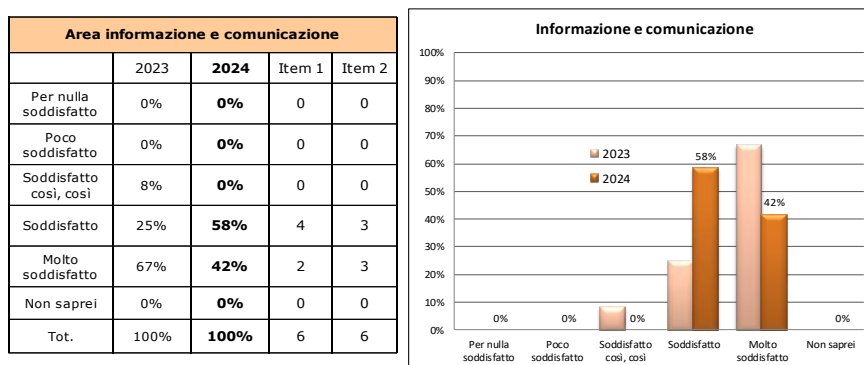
Area informazione e comunicazione

| | 2023 | **2024** | Item 1 | Item 2 |
|---|---|---|---|---|
| Per nulla soddisfatto | 0% | **0%** | 0 | 0 |
| Poco soddisfatto | 0% | **0%** | 0 | 0 |
| Soddisfatto così, così | 8% | **0%** | 0 | 0 |
| Soddisfatto | 25% | **58%** | 4 | 3 |
| Molto soddisfatto | 67% | **42%** | 2 | 3 |
| Non saprei | 0% | **0%** | 0 | 0 |
| Tot. | 100% | **100%** | 6 | 6 |

Informazione e comunicazione

100%
90%
80%
70%
60%
50%
40%
30%
20%
10%
0%

2023
2024

0%
0%
0%
58%
42%
0%

Per nulla soddisfatto
Poco soddisfatto
Soddisfatto così, così
Soddisfatto
Molto soddisfatto
Non saprei